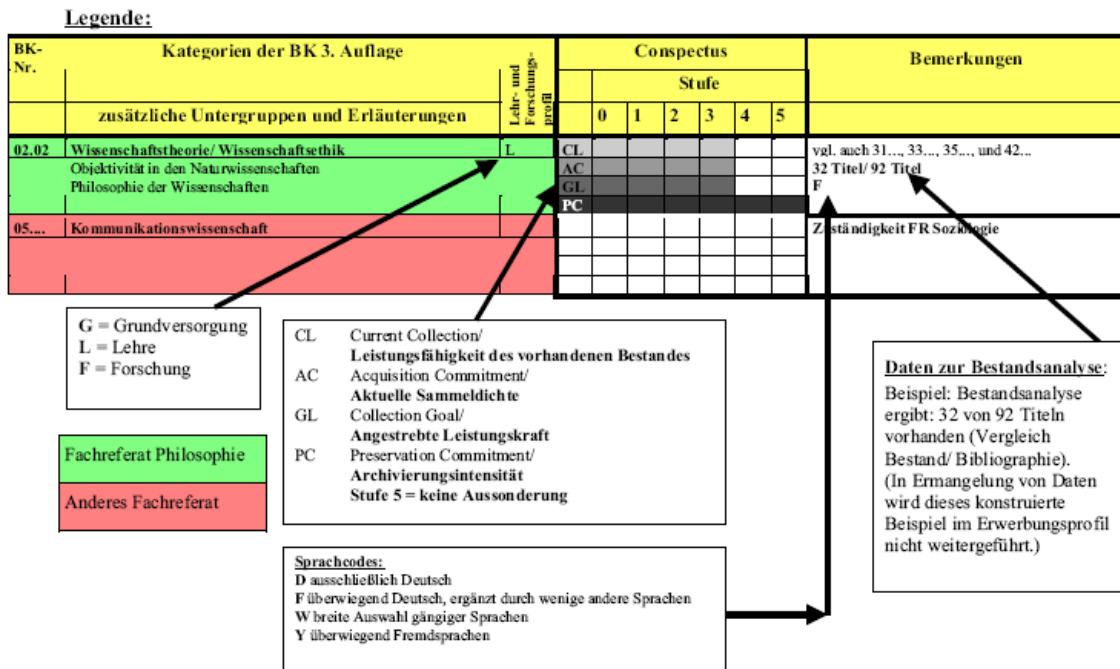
Legende:

| BK-Nr. | Kategorien der BK 3. Auflage | Lehr- und Forschungsprofil | Conspectus | | | | | | | Bemerkungen |
|---|---|---|---|---|---|---|---|---|---|---|
| | | | | Stufe | | | | | | |
| | zusätzliche Untergruppen und Erläuterungen | | | 0 | 1 | 2 | 3 | 4 | 5 | |
| 02.02 | Wissenschaftstheorie/ Wissenschaftsethik Objektivität in den Naturwissenschaften Philosophie der Wissenschaften | L | CL | | | | | | | vgl. auch 31..., 33..., 35..., und 42... |
| | | | AC | | | | | | | 32 Titel/ 92 Titel |
| | | | GL | | | | | | | F |
| | | | PC | | | | | | | |
| 05.... | Kommunikationswissenschaft | | | | | | | | | Zuständigkeit FR Soziologie |

G = Grundversorgung
L = Lehre
F = Forschung

CL Current Collection/
Leistungsfähigkeit des vorhandenen Bestandes
AC Acquisition Commitment/
Aktuelle Sammeldichte
GL Collection Goal/
Angestrebte Leistungskraft
PC Preservation Commitment/
Archivierungsintensität
Stufe 5 = keine Aussonderung

Daten zur Bestandsanalyse:
Beispiel: Bestandsanalyse ergibt: 32 von 92 Titeln vorhanden (Vergleich Bestand/ Bibliographie).
(In Ermangelung von Daten wird dieses konstruierte Beispiel im Erwerbungsprofil nicht weitergeführt.)

Fachreferat Philosophie

Anderes Fachreferat

Sprachcodes:
D ausschließlich Deutsch
F überwiegend Deutsch, ergänzt durch wenige andere Sprachen
W breite Auswahl gängiger Sprachen
Y überwiegend Fremdsprachen